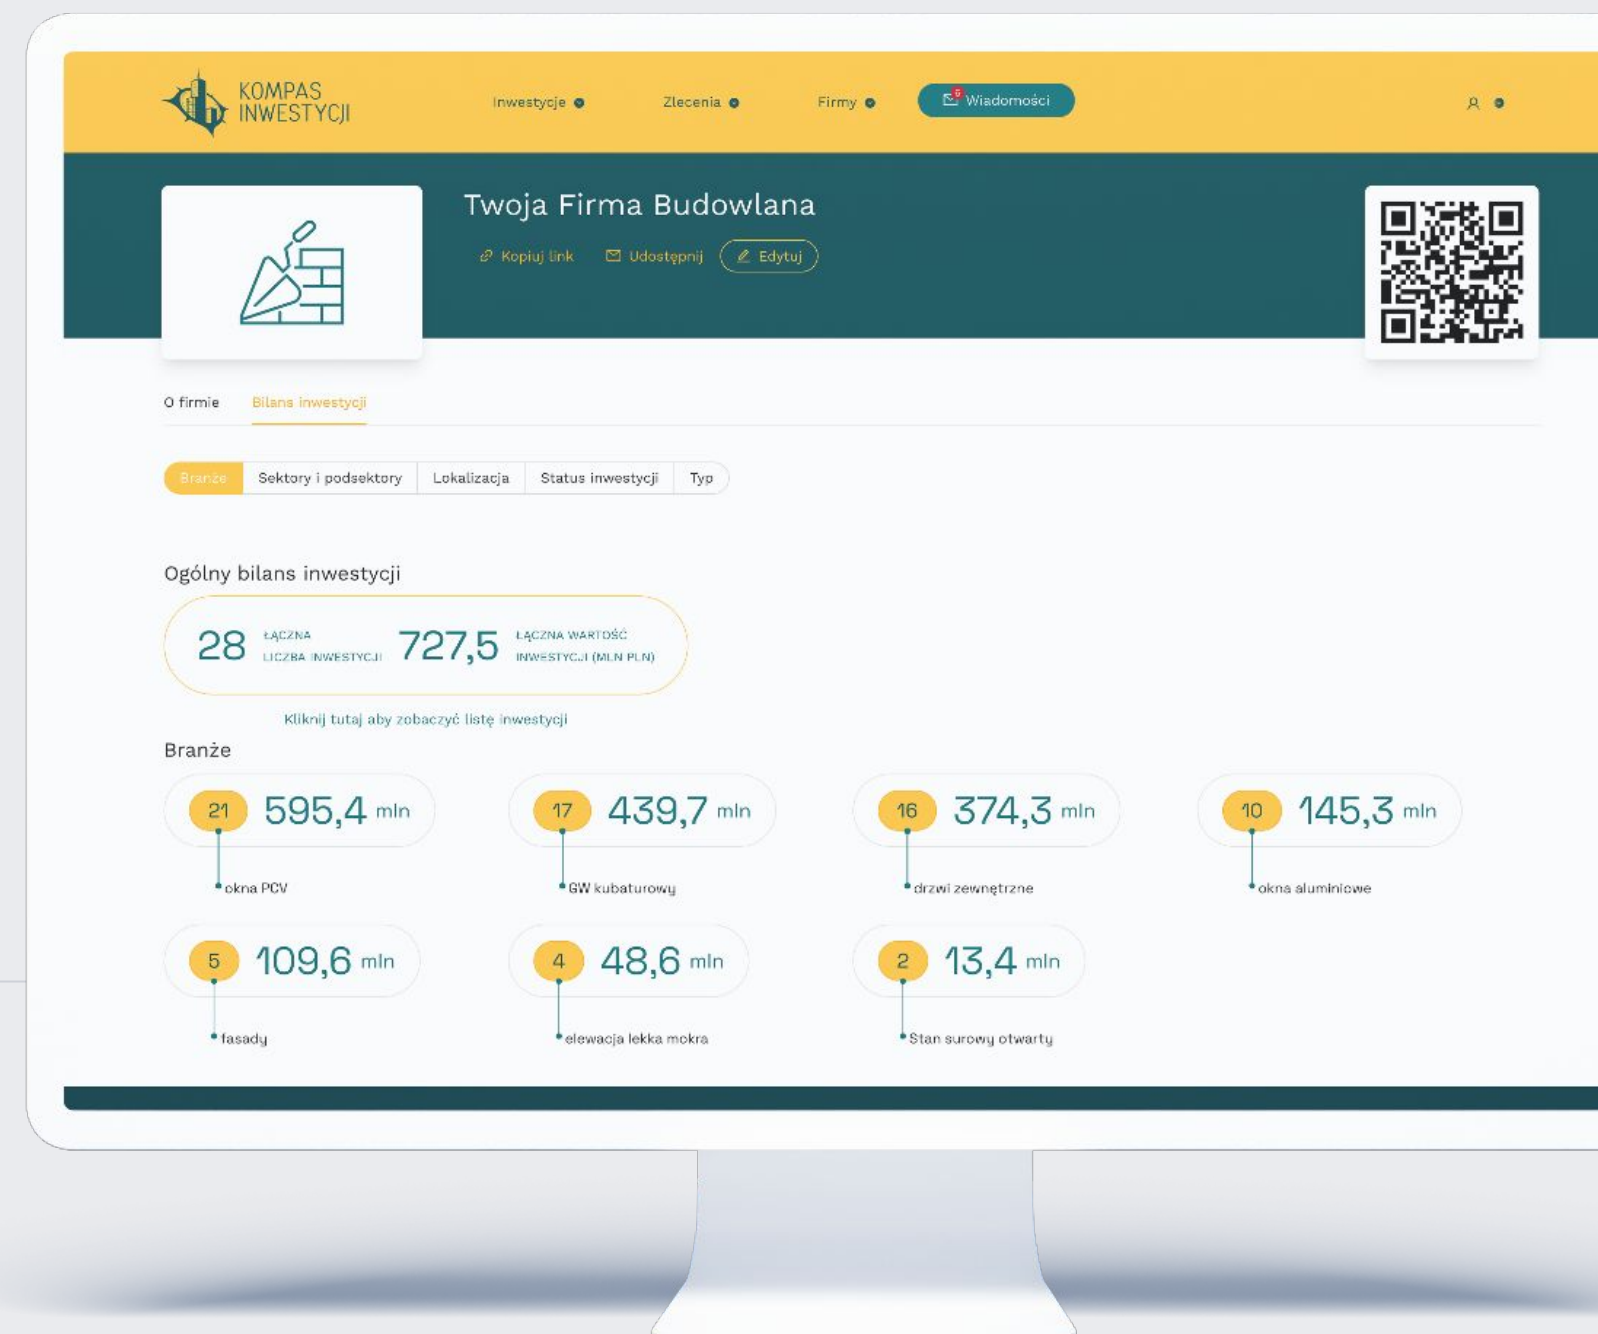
KOMPAS INWESTYCJI

Inwestycje Zlecenia Firmy Wiadomości

Twoja Firma Budowlana

Kopiuj link Udostępnij Edytuj

O firmie Bilans inwestycji

Branże Sektory i podsektory Lokalizacja Status inwestycji Typ

Ogólny bilans inwestycji

28 ŁĄCZNA LICZBA INWESTYCJI 727,5 ŁĄCZNA WARTOŚĆ INWESTYCJI (MLN PLN)

Kliknij tutaj aby zobaczyć listę inwestycji

Branże

21 595,4 mln okna PCV

17 439,7 mln GW kubaturowy

16 374,3 mln drzwi zewnętrzne

10 145,3 mln okna aluminiowe

5 109,6 mln fasady

4 48,6 mln elewacja lekka mokra

2 13,4 mln Stan surowy otwarty